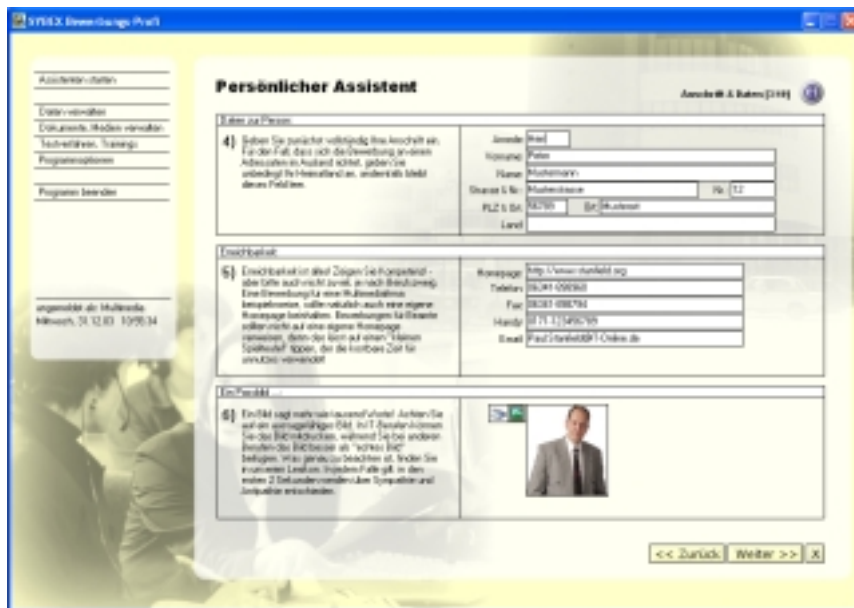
SYBEX Bewerbungs Profi

Assistenten starten

Daten verwalten
Dokumente, Medien verwalten
Testverfahren, Training
Programmoptionen

Programm beenden

angemeldet als: Multimedia
Mittwoch, 31.12.03 10:58:34

Persönlicher Assistent

Anschrift & Daten [3/10]

Daten zur Person

4) Geben Sie zunächst vollständig Ihre Anschrift ein. Für den Fall, dass sich die Bewerbung an einen Adressaten im Ausland richtet, geben Sie unbedingt Ihr Heimatland an, andernfalls bleibt dieses Feld leer.

Anrede Herr
Vorname Peter
Name Mustermann
Strasse & Nr. Musterstrasse Nr. 12
PLZ & Ort 56789 Ort Musterort
Land

Erreichbarkeit

5) Erreichbarkeit ist alles! Zeigen Sie Kompetenz - aber bitte auch nicht zuviel, je nach Branche/Weg. Eine Bewerbung für einen Multimediabereich beispielsweise, sollte natürlich auch eine eigene Homepage beinhalten. Bewerbungen für Beamte sollten nicht auf eine eigene Homepage verweisen, denn der liest auf einem "kleinen Spielkeubel" tippen, der die kostbare Zeit für unnutzes verwendet!

Homepage http://www.stanfield.org
Telefon 06341-098960
Fax 06341-098794
Handy 0171-123456789
Email PaulStanfield@T-Online.de

Ein Passbild ...

6) Ein Bild sagt mehr wie tausend Worte! Achten Sie auf ein aussagefähiges Bild. In IT-Berufen können Sie das Bild einbinden, während Sie bei anderen Berufen das Bild besser als "echtes Bild" beifügen. Was genau zu beachten ist, finden Sie in unserem Lexikon. In jedem Falle gilt: in den ersten 2 Sekunden werden über Sympathie und Antipathie entschieden.

<< Zurück Weiter >> X